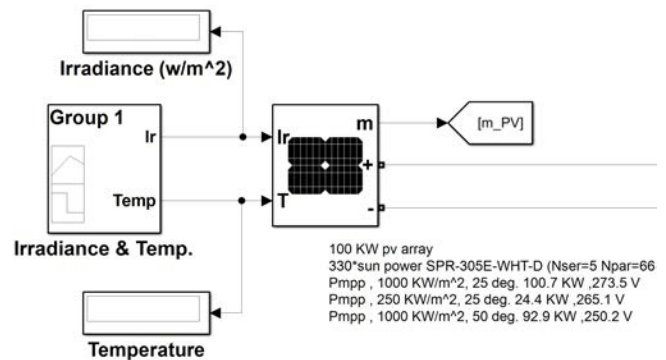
Irradiance (w/m^2)

Group 1

Ir

Temp

Irradiance & Temp.

Ir

T

m

+

-

[m_PV]

100 KW pv array
330*sun power SPR-305E-WHT-D (Nser=5 Npar=66
Pmpp , 1000 KW/m^2, 25 deg. 100.7 KW ,273.5 V
Pmpp , 250 KW/m^2, 25 deg. 24.4 KW ,265.1 V
Pmpp , 1000 KW/m^2, 50 deg. 92.9 KW ,250.2 V

Temperature